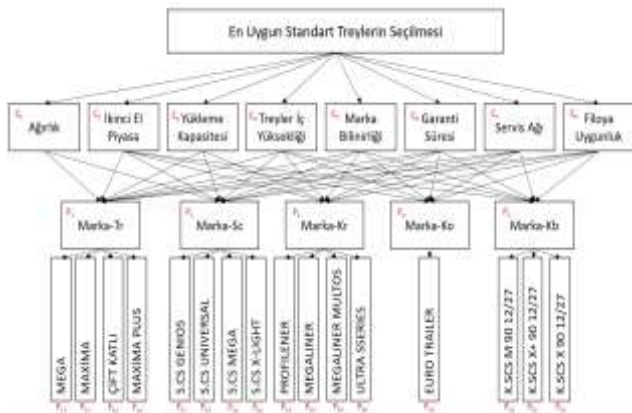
En Uygun Standart Treylerin Seçilmesi

Ağırlık

İkinci El Piyasa

Yükleme Kapasitesi

Treyler İç Yüksekliği

Marka Bilinirliği

Garanti Süresi

Servis Ağı

Filoya Uygunluk

Marka-Tr

Marka-Sc

Marka-Kr

Marka-Ko

Marka-Kb

MEGA

MAXIMA

ÇİFT KATLI

MAXIMA PLUS

S.CS GENIOS

S.CS UNIVERSAL

S.CS MEGA

S.CS X-LIGHT

PROFILINER

MEGALINER

MEGALINER MULTOS

ULTRA 5SERIES

EURO TRAILER

K.SCS M 90 12/27

K.SCS X+ 90 12/27

K.SCS X 90 12/27